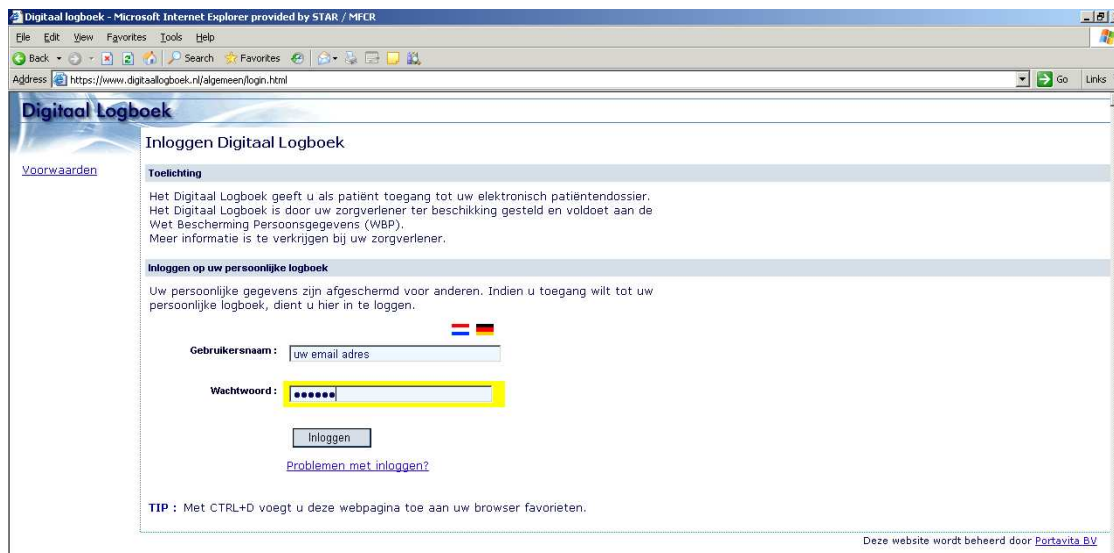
Digitaal logboek - Microsoft Internet Explorer provided by STAR / MFCR

File Edit View Favorites Tools Help

Back Search Favorites

Address https://www.digitaallogboek.nl/algemeen/login.html

Go Links

Digitaal Logboek

Voorwaarden

Inloggen Digitaal Logboek

Toelichting

Het Digitaal Logboek geeft u als patiënt toegang tot uw elektronisch patiëntendossier.
Het Digitaal Logboek is door uw zorgverlener ter beschikking gesteld en voldoet aan de Wet Bescherming Persoonsgegevens (WBP).
Meer informatie is te verkrijgen bij uw zorgverlener.

Inloggen op uw persoonlijke logboek

Uw persoonlijke gegevens zijn afgeschermd voor anderen. Indien u toegang wilt tot uw persoonlijke logboek, dient u hier in te loggen.

Gebruikersnaam : uw email adres

Wachtwoord : ••••••

Inloggen

Problemen met inloggen?

TIP : Met CTRL+D voegt u deze webpagina toe aan uw browser favorieten.

Deze website wordt beheerd door Portavita BV